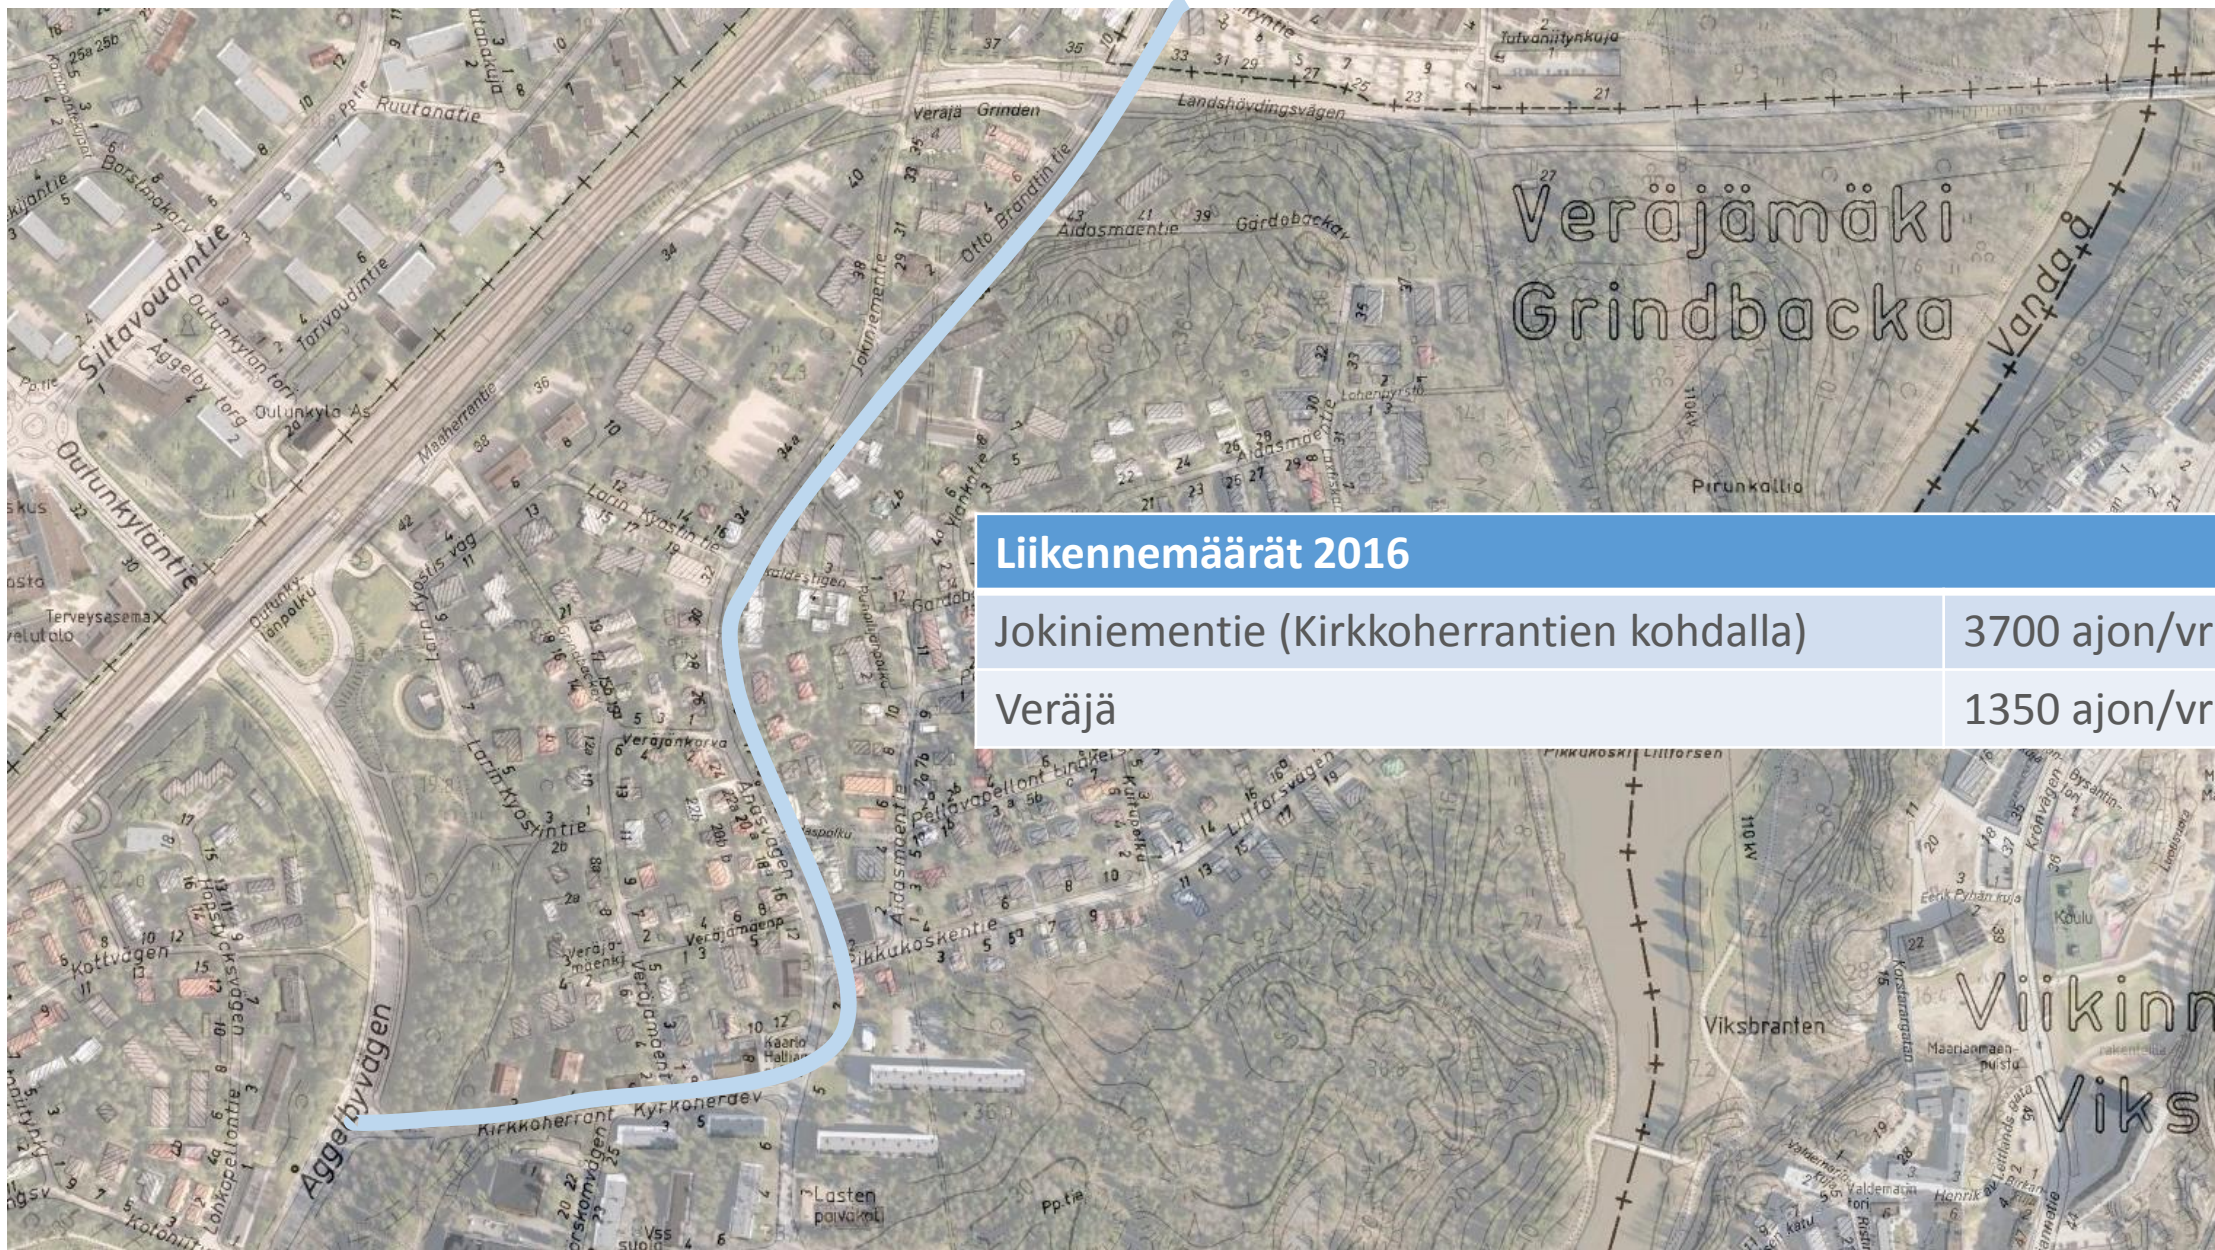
| Liikennemäärät 2016 | |
|---|---|
| Jokiniementie (Kirkkoherrantien kohdalla) | 3700 ajon/vr |
| Veräjä | 1350 ajon/vr |

Veräjämäki
Grindbacka
Vanda å
Ruutanatie
Veräjä Grinden
Landshövdingsvägen
Tuivaniitynkuja
Otto Brandtin tie
Aidasmaentie
Gärdobackav
Siltavoudintie
Barsimakary
Oulunkylän tori
Aggelby torg
Torivoudintie
Oulunkylä As
Oulunkyläntie
Maaherrantie
Jokiniementie
Lohenpyrstö
Pirunkallio
110 kV
Larin Kyöstin tie
Larin Kyöstis väg
Terveysasema
Oulunkylänpolku
Veräjänkorva
Aidasmaentie
Pellavapellont
Pikkukoskentie
Lillforsvägen
Pikkukoski Lillforsen
Veräjämaenp
Veräjämaenkj
Kottvägen
Aggelbyvägen
Kirkkoherrant
Kyrkoherdev
Kaarlo Hallin
Lasten päiväkoti
Viksbranten
Koulu
Maariaanmaen puisto
Eerik Pyhän kuja
Viikinm
Viks
Kronvägen
Valdemarin tori
Henrik
Pp.tie
Vss